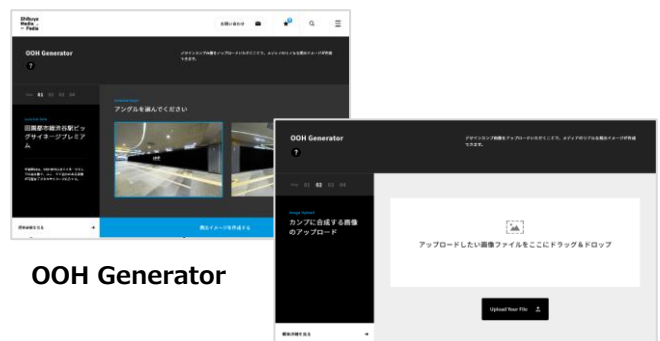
Shibuya Media Pedia

お問い合わせ

OOH Generator

?

01 02 03 04

図書館前総渋谷駅ビッグサイネージプレミアム

アングルを選んでください

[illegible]

OOH Generator

?

01 02 03 04

カンプに合成する画像のアップロード

アップロードしたい画像ファイルをここにドラッグ＆ドロップ

Upload Your File

OOH Generator